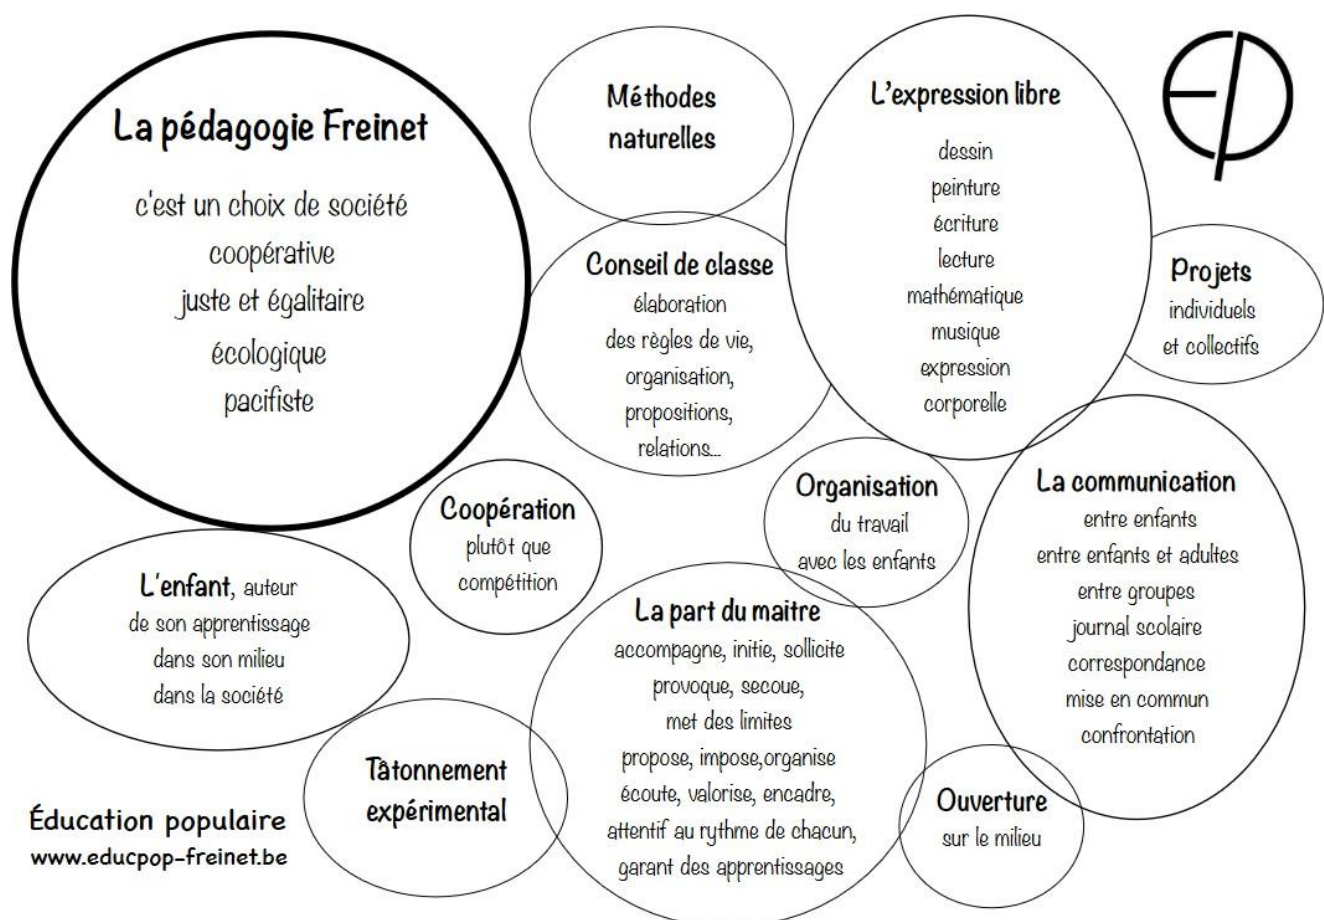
La pédagogie Freinet

c'est un choix de société
coopérative
juste et égalitaire
écologique
pacifiste

Méthodes naturelles

L'expression libre
dessin
peinture
écriture
lecture
mathématique
musique
expression
corporelle

Conseil de classe
élaboration
des règles de vie,
organisation,
propositions,
relations...

Projets
individuels
et collectifs

Coopération
plutôt que
compétition

Organisation
du travail
avec les enfants

La communication
entre enfants
entre enfants et adultes
entre groupes
journal scolaire
correspondance
mise en commun
confrontation

L'enfant, auteur
de son apprentissage
dans son milieu
dans la société

La part du maitre
accompagne, initie, sollicite
provoque, secoue,
met des limites
propose, impose,organise
écoute, valorise, encadre,
attentif au rythme de chacun,
garant des apprentissages

Tâtonnement
expérimental

Ouverture
sur le milieu

Éducation populaire
www.educpop-freinet.be